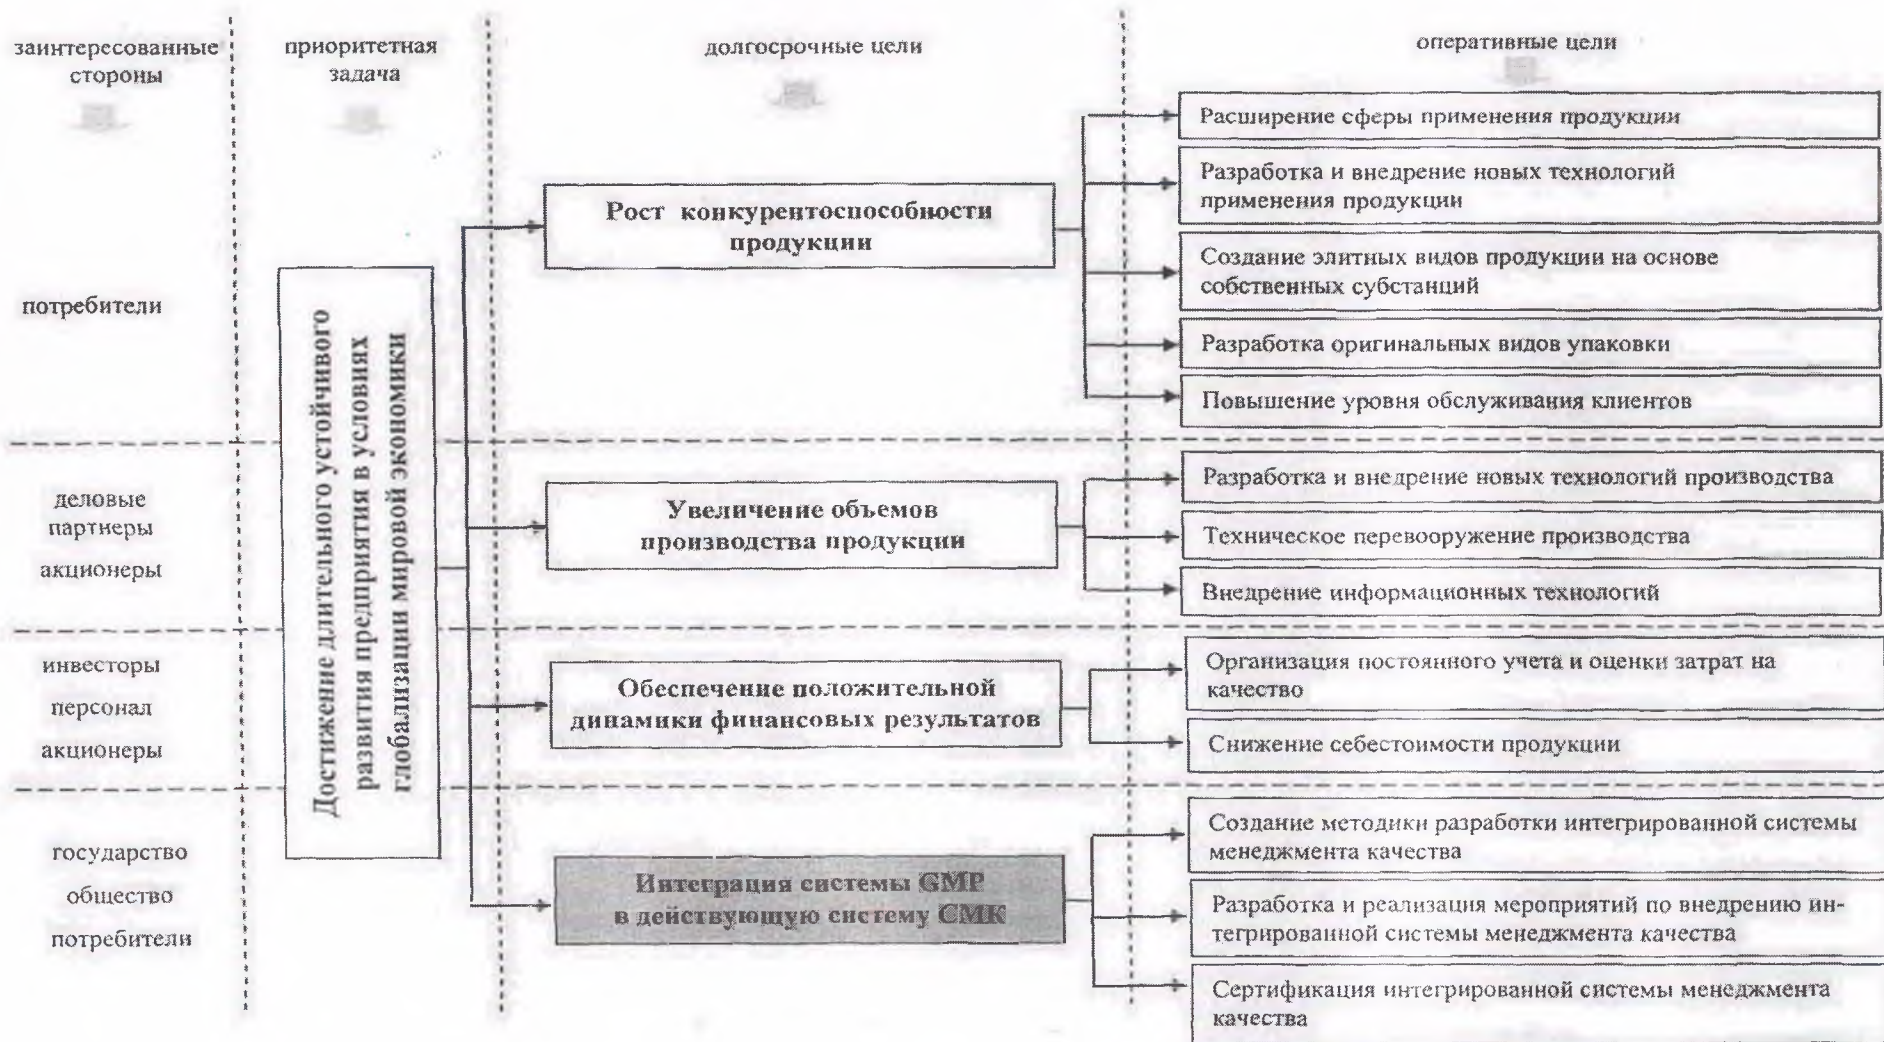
заинтересованные стороны

приоритетная задача

долгосрочные цели

оперативные цели

потребители

Достижение длительного устойчивого развития предприятия в условиях глобализации мировой экономики

Рост конкурентоспособности продукции

Расширение сферы применения продукции

Разработка и внедрение новых технологий применения продукции

Создание элитных видов продукции на основе собственных субстанций

Разработка оригинальных видов упаковки

Повышение уровня обслуживания клиентов

деловые партнеры

акционеры

Увеличение объемов производства продукции

Разработка и внедрение новых технологий производства

Техническое перевооружение производства

Внедрение информационных технологий

инвесторы

персонал

акционеры

Обеспечение положительной динамики финансовых результатов

Организация постоянного учета и оценки затрат на качество

Снижение себестоимости продукции

государство

общество

потребители

Интеграция системы GMP в действующую систему СМК

Создание методики разработки интегрированной системы менеджмента качества

Разработка и реализация мероприятий по внедрению интегрированной системы менеджмента качества

Сертификация интегрированной системы менеджмента качества